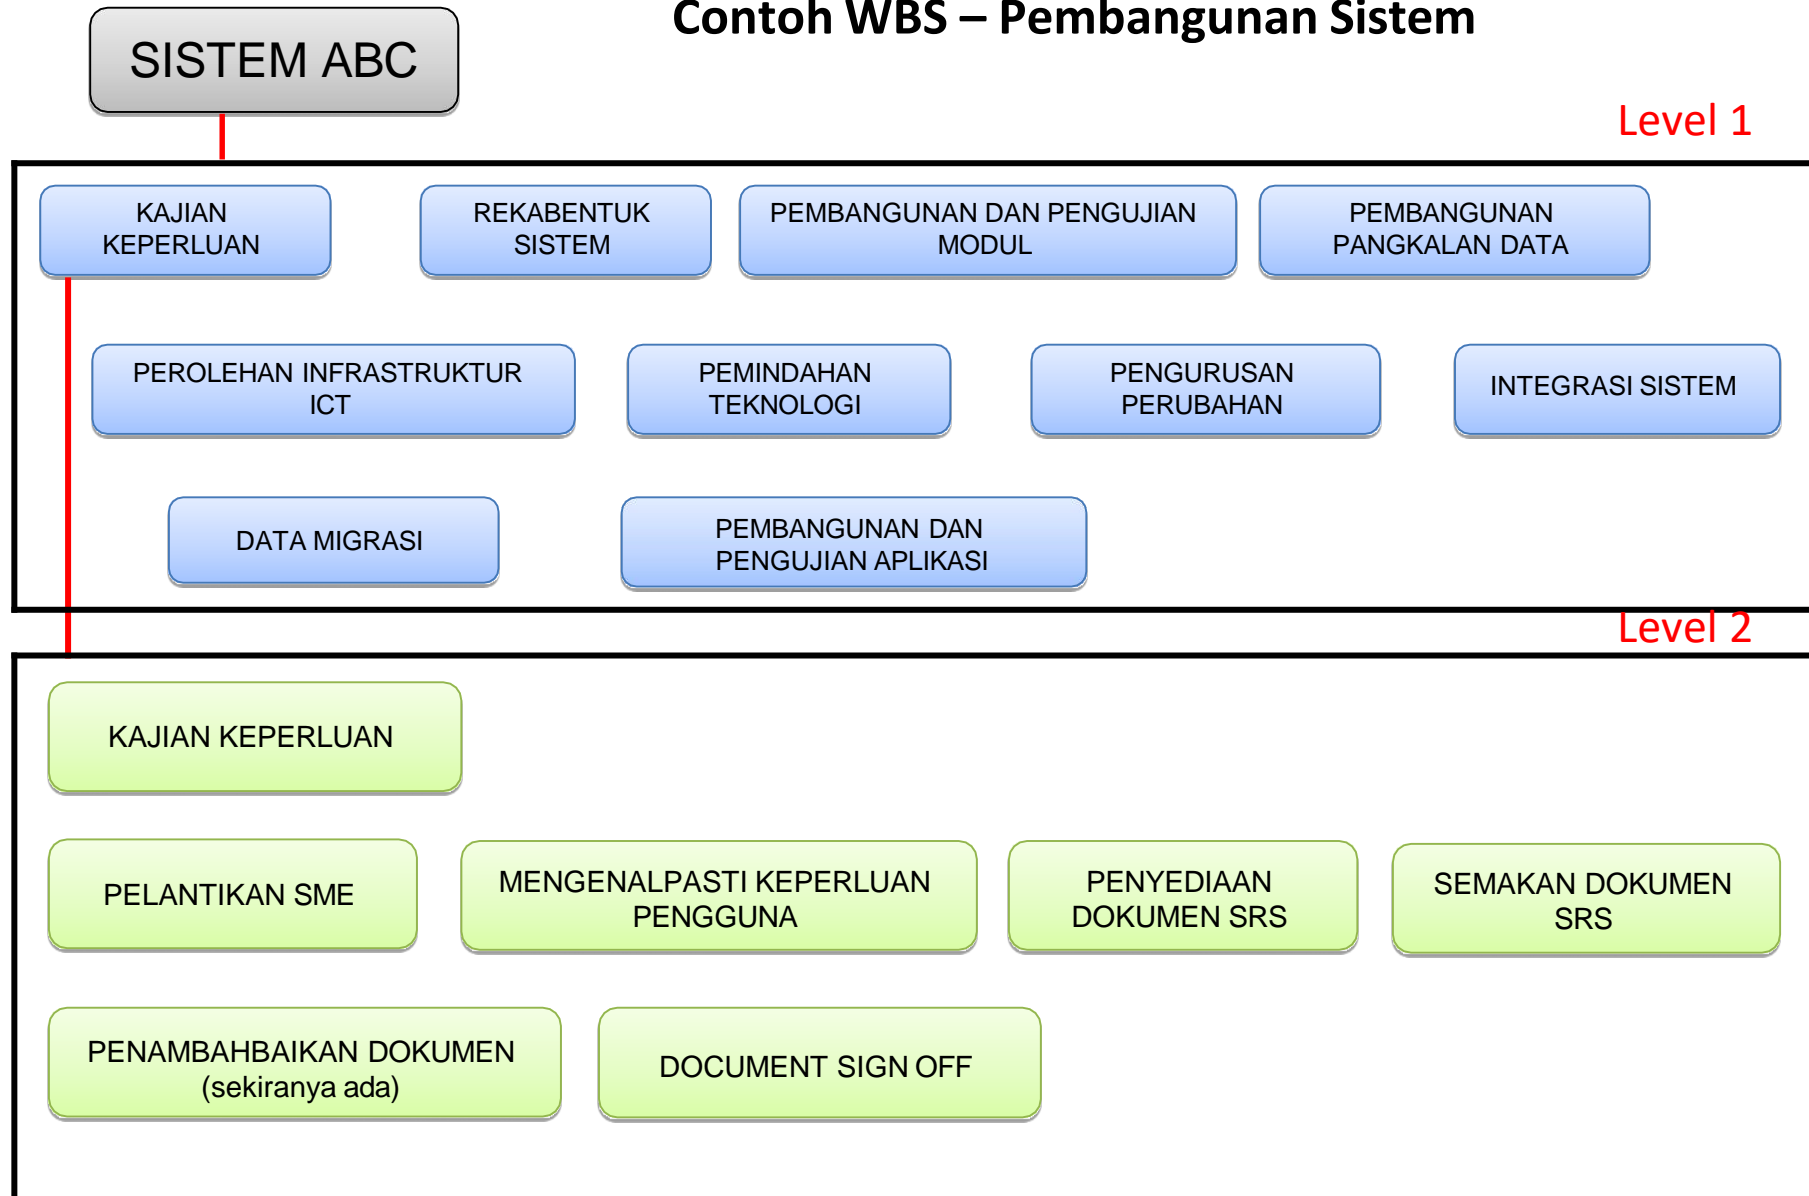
SISTEM ABC

Contoh WBS – Pembangunan Sistem

Level 1

KAJIAN KEPERLUAN

REKABENTUK SISTEM

PEMBANGUNAN DAN PENGUJIAN MODUL

PEMBANGUNAN PANGKALAN DATA

PEROLEHAN INFRASTRUKTUR ICT

PEMINDAHAN TEKNOLOGI

PENGURUSAN PERUBAHAN

INTEGRASI SISTEM

DATA MIGRASI

PEMBANGUNAN DAN PENGUJIAN APLIKASI

Level 2

KAJIAN KEPERLUAN

PELANTIKAN SME

MENGENALPASTI KEPERLUAN PENGGUNA

PENYEDIAAN DOKUMEN SRS

SEMAKAN DOKUMEN SRS

PENAMBAHBAIKAN DOKUMEN (sekiranya ada)

DOCUMENT SIGN OFF